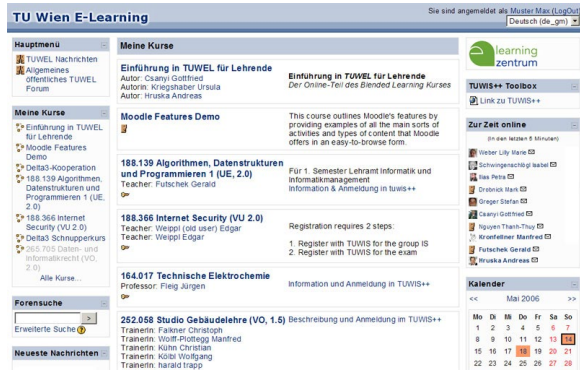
TU Wien E-Learning

Sie sind angemeldet als Muster Max (Logout)
Deutsch (de_gm)

Hauptmenü
TUWEL Nachrichten
Allgemeines öffentliches TUWEL Forum

Meine Kurse
Einführung in TUWEL für Lehrende
Moodle Features Demo
Delta3-Kooperation
188.139 Algorithmen, Datenstrukturen und Programmieren 1 (UE, 2.0)
188.366 Internet Security (VU 2.0)
Delta3 Schnupperkurs
265.705 Daten- und Informatikrecht (VO, 2.0)
Alle Kurse...

Forensuche
>
Erweiterte Suche

Neueste Nachrichten

Meine Kurse

Einführung in TUWEL für Lehrende
Autor: Csanyi Gottfried
Autorin: Kriegshaber Ursula
Autor: Hruska Andreas

Einführung in TUWEL für Lehrende
Der Online-Teil des Blended Learning Kurses

Moodle Features Demo

This course outlines Moodle's features by providing examples of all the main sorts of activities and types of content that Moodle offers in an easy-to-browse form.

188.139 Algorithmen, Datenstrukturen und Programmieren 1 (UE, 2.0)
Teacher: Futschek Gerald

Für 1. Semester Lehramt Informatik und Informatikmanagement
Information & Anmeldung in tuwis++

188.366 Internet Security (VU 2.0)
Teacher: Weippl (old user) Edgar
Teacher: Weippl Edgar

Registration requires 2 steps:

1. Register with TUWIS for the group IS
2. Register with TUWIS for the exam

164.017 Technische Elektrochemie
Professor: Fleig Jürgen

Information und Anmeldung in TUWIS++

252.058 Studio Gebäudelehre (VO, 1.5)
Trainerin: Faikner Christoph
Trainerin: Wolff-Plottegg Manfred
Trainerin: Kühn Christian
Trainerin: Kölbl Wolfgang
Trainerin: harald trapp

Beschreibung und Anmeldung im TUWIS++

learning zentrum

TUWIS++ Toolbox
Link zu TUWIS++

Zur Zeit online
(in den letzten 5 Minuten)
Weber Lilly Marie
Schwingenschlögl Isabel
Ilias Petra
Drobnick Mark
Greger Stefan
Csanyi Gottfried
Nguyen Thanh-Thuy
Kranfellner Manfred
Futschek Gerald
Hruska Andreas

Kalender
<< Mai 2006 >>

| Mo | Di | Mi | Do | Fr | Sa | So |
|---|---|---|---|---|---|---|
| 1 | 2 | 3 | 4 | 5 | 6 | 7 |
| 8 | 9 | 10 | 11 | 12 | 13 | 14 |
| 15 | 16 | 17 | 18 | 19 | 20 | 21 |
| 22 | 23 | 24 | 25 | 26 | 27 | 28 |